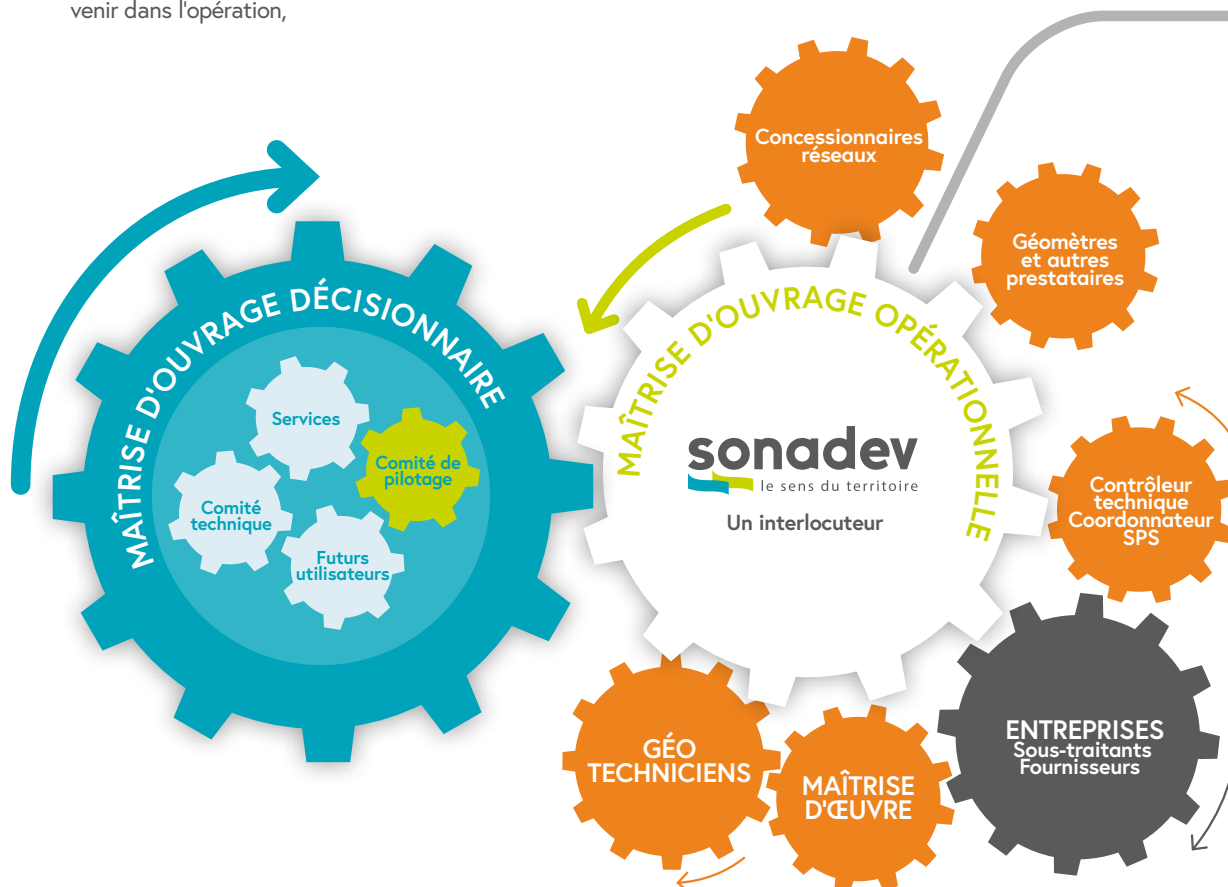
venir dans l'opération,

MAÎTRISE D'OUVRAGE DÉCISIONNAIRE

Services

Comité de pilotage

Comité technique

Futurs utilisateurs

MAÎTRISE D'OUVRAGE OPÉRATIONNELLE

sonadev
le sens du territoire

Un interlocuteur

Concessionnaires réseaux

Géomètres et autres prestataires

Contrôleur technique Coordonnateur SPS

ENTREPRISES
Sous-traitants
Fournisseurs

GÉO TECHNICIENS

MAÎTRISE D'ŒUVRE